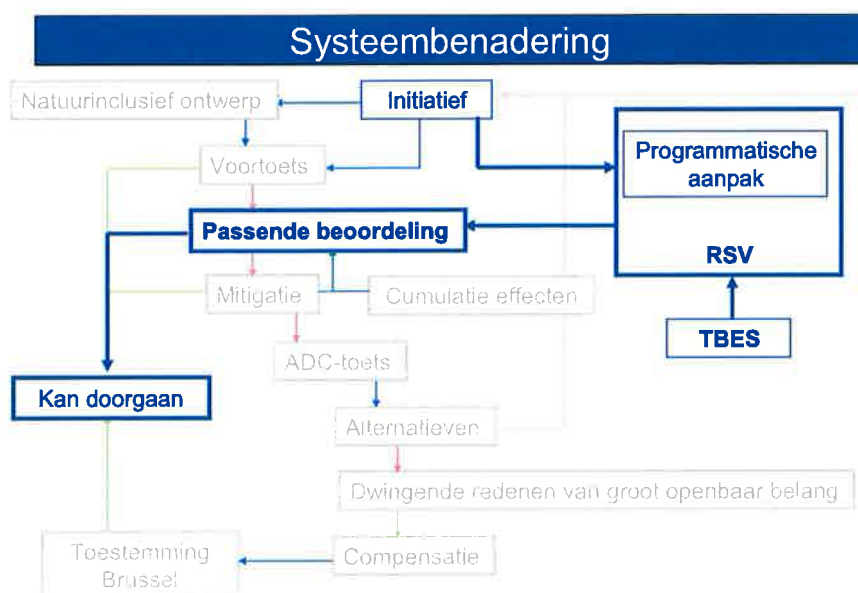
Systeembenadering

Natuurinclusief ontwerp

Initiatief

Voortoets

Programmatische aanpak

RSV

Passende beoordeling

Mitigatie

Cumulatie effecten

TBES

ADC-toets

Kan doorgaan

Alternatieven

Dwingende redenen van groot openbaar belang

Toestemming Brussel

Compensatie